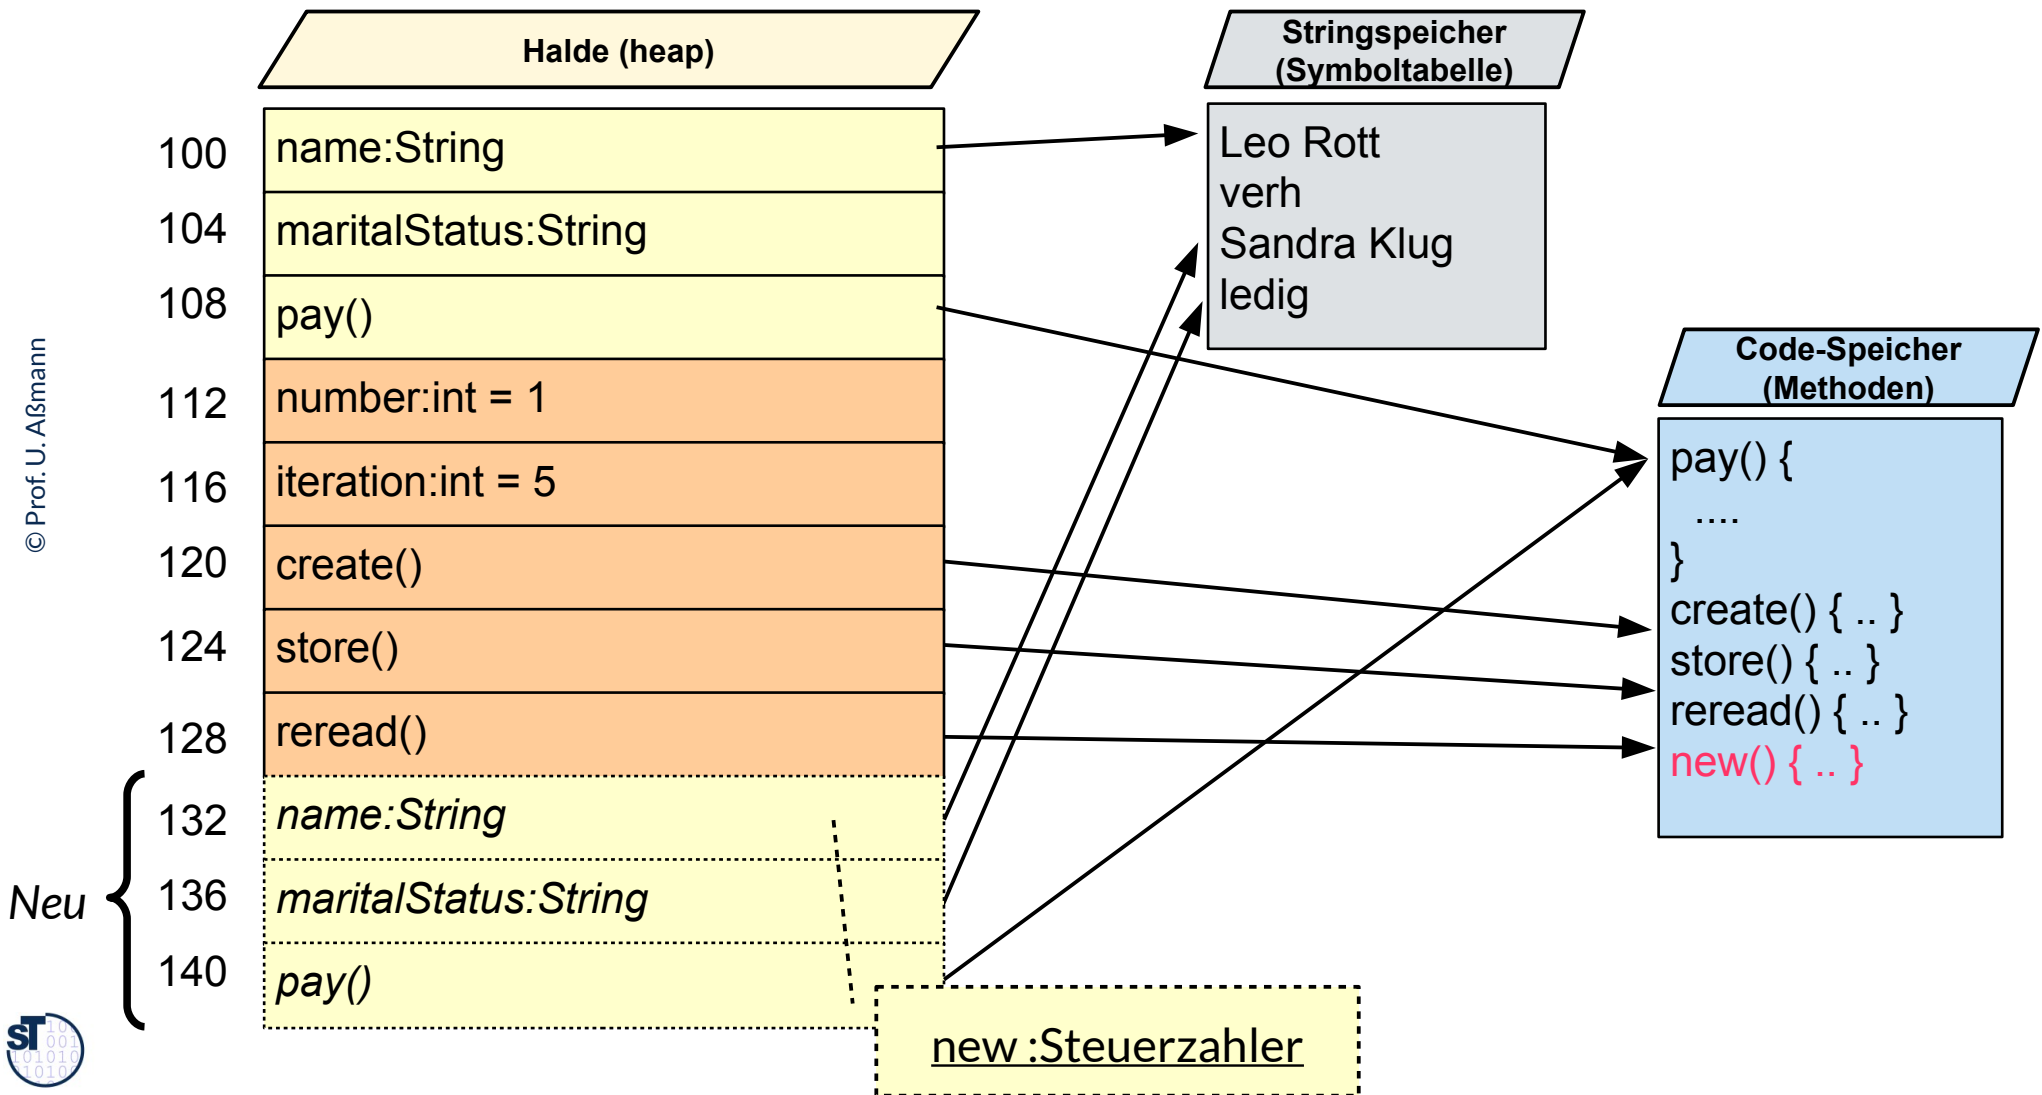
Halde (heap)

Stringspeicher (Symboltabelle)

Code-Speicher (Methoden)

© Prof. U. Aßmann

100 name:String
104 maritalStatus:String
108 pay()
112 number:int = 1
116 iteration:int = 5
120 create()
124 store()
128 reread()
132 name:String
136 maritalStatus:String
140 pay()

Neu

Leo Rott
verh
Sandra Klug
ledig

pay() {
....
}
create() { .. }
store() { .. }
reread() { .. }
new() { .. }

new :Steuerzahler

ST